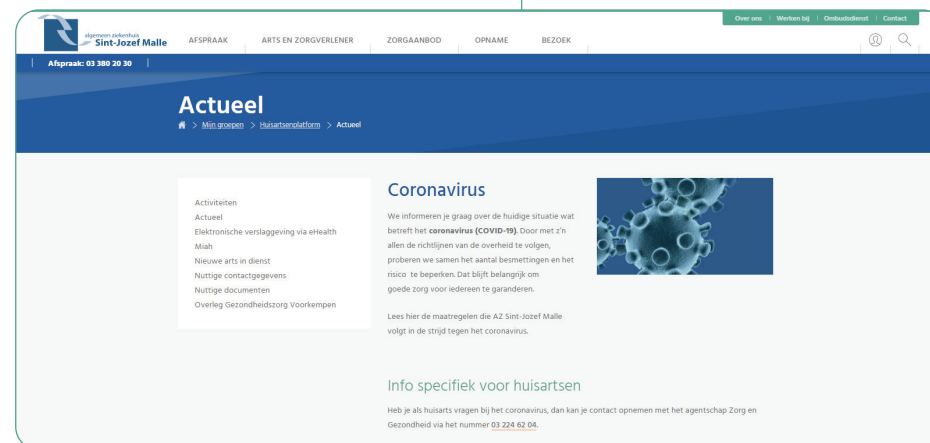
Over ons | Werken bij | Ombudsdienst | Contact

algemeen ziekenhuis
Sint-Jozef Malle

AFSPRAAK   ARTS EN ZORGVERLENER   ZORGAANBOD   OPNAME   BEZOEK

Afspraak: 03 380 20 30

Actueel

> Mijn groepen > Huisartsenplatform > Actueel

Activiteiten
Actueel
Elektronische verslaggeving via eHealth
Miah
Nieuwe arts in dienst
Nuttige contactgegevens
Nuttige documenten
Overleg Gezondheidszorg Voorkempen

Coronavirus

We informeren je graag over de huidige situatie wat betreft het **coronavirus (COVID-19)**. Door met z'n allen de richtlijnen van de overheid te volgen, proberen we samen het aantal besmettingen en het risico te beperken. Dat blijft belangrijk om goede zorg voor iedereen te garanderen.

Lees hier de maatregelen die AZ Sint-Jozef Malle volgt in de strijd tegen het coronavirus.

Info specifiek voor huisartsen

Heb je als huisarts vragen bij het coronavirus, dan kan je contact opnemen met het agentschap Zorg en Gezondheid via het nummer 03 224 62 04.